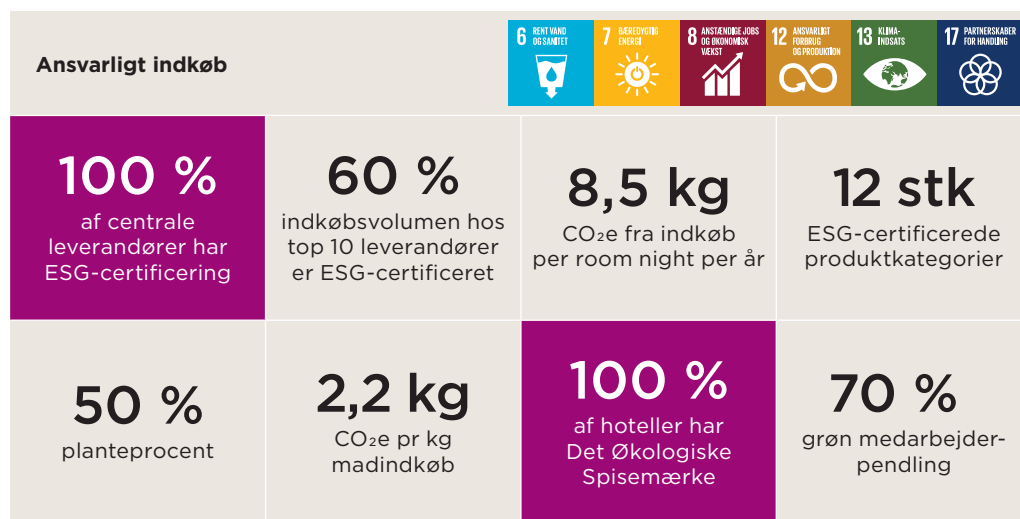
Ansvarligt indkøb

6 RENT VAND OG SANITET

7 BÆREDYGTIG ENERGI

8 ANSTÆNDIGE JOBS OG ØKONOMISK VÆKST

12 ANSVARLIGT FORBRUG OG PRODUKTION

13 KLIMA-INDSATS

17 PARTNERSKABER FOR HANDLING

100 %
af centrale leverandører har ESG-certificering

60 %
indkøbsvolumen hos top 10 leverandører er ESG-certificeret

8,5 kg
$CO_2e$ fra indkøb per room night per år

12 stk
ESG-certificerede produktkategorier

50 %
planteprocent

2,2 kg
$CO_2e$ pr kg madindkøb

100 %
af hoteller har Det Økologiske Spisemærke

70 %
grøn medarbejderpendling